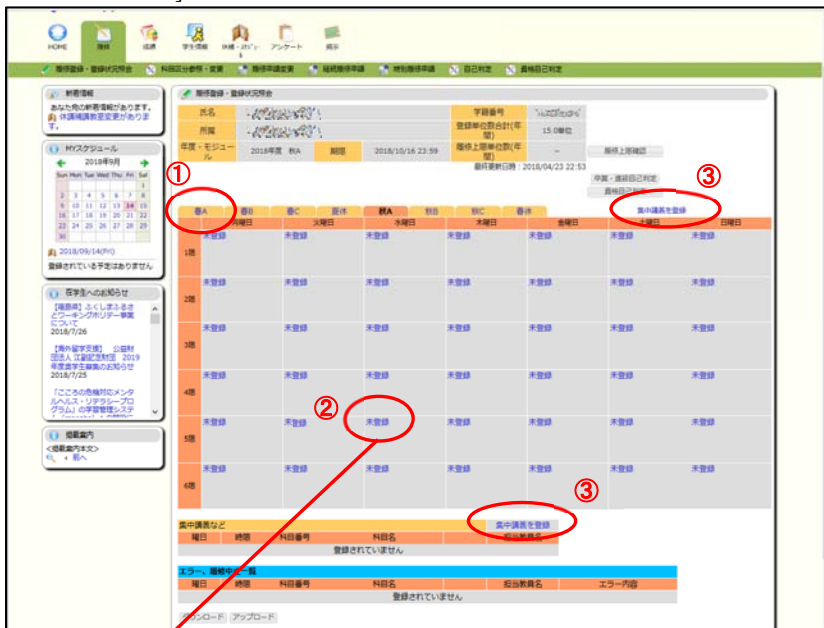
HOME 履修 成績 学生情報 休講・お知らせ アンケート 掲示

履修登録・登録状況照会 科目区分参照・変更 履修申請変更 組替履修申請 特別履修申請 自己判定 資格自己判定

新着情報
あなた宛の新着情報があります。
休講補講教室変更があります。

MYスケジュール
2018年9月

| Sun | Mon | Tue | Wed | Thu | Fri | Sat |
|---|---|---|---|---|---|---|
| | | | | | | 1 |
| 2 | 3 | 4 | 5 | 6 | 7 | 8 |
| 9 | 10 | 11 | 12 | 13 | 14 | 15 |
| 16 | 17 | 18 | 19 | 20 | 21 | 22 |
| 23 | 24 | 25 | 26 | 27 | 28 | 29 |
| 30 | | | | | | |

2018/09/14(Fri)
登録されている予定はありません

在学生へのお知らせ
【履修】ふくしまふるさとワーキングホリデー事業について
2018/7/26
【海外留学支援】 公益財団法人 江副記念財団 2019年度奨学生募集のお知らせ
2018/7/25
「こころの危機対応メンタルヘルス・リテラシープログラム」の学習管理システム

掲載案内
<掲載案内本文>
前へ

履修登録・登録状況照会

| 氏名 | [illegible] | 学籍番号 | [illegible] |
|---|---|---|---|
| 所属 | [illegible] | 登録単位数合計(年間) | 15.0単位 |
| 年度・モジュール | 2018年度 秋A 期間 2018/10/16 23:59 | 履修上限単位数(年間) | -- |

履修上限確認
最終更新日時：2018/04/23 22:53
卒業・進級自己判定
資格自己判定

①
③
集中講義を登録

春A 春B 春C 夏休 秋A 秋B 秋C 春休

| | 月曜日 | 火曜日 | 水曜日 | 木曜日 | 金曜日 | 土曜日 | 日曜日 |
|---|---|---|---|---|---|---|---|
| 1限 | 未登録 | 未登録 | 未登録 | 未登録 | 未登録 | 未登録 | 未登録 |
| 2限 | 未登録 | 未登録 | 未登録 | 未登録 | 未登録 | 未登録 | 未登録 |
| 3限 | 未登録 | 未登録 | 未登録 | 未登録 | 未登録 | 未登録 | 未登録 |
| 4限 | 未登録 | 未登録 | 未登録 | 未登録 | 未登録 | 未登録 | 未登録 |
| 5限 | 未登録 | 未登録 | 未登録 | 未登録 | 未登録 | 未登録 | 未登録 |
| 6限 | 未登録 | 未登録 | 未登録 | 未登録 | 未登録 | 未登録 | 未登録 |

②
③

集中講義など 集中講義を登録

| 曜日 | 時限 | 科目番号 | 科目名 | 担当教員名 |
|---|---|---|---|---|
| 登録されていません | | | | |

エラー、履修中止一覧

| 曜日 | 時限 | 科目番号 | 科目名 | 担当教員名 | エラー内容 |
|---|---|---|---|---|---|
| 登録されていません | | | | | |

ダウンロード アップロード